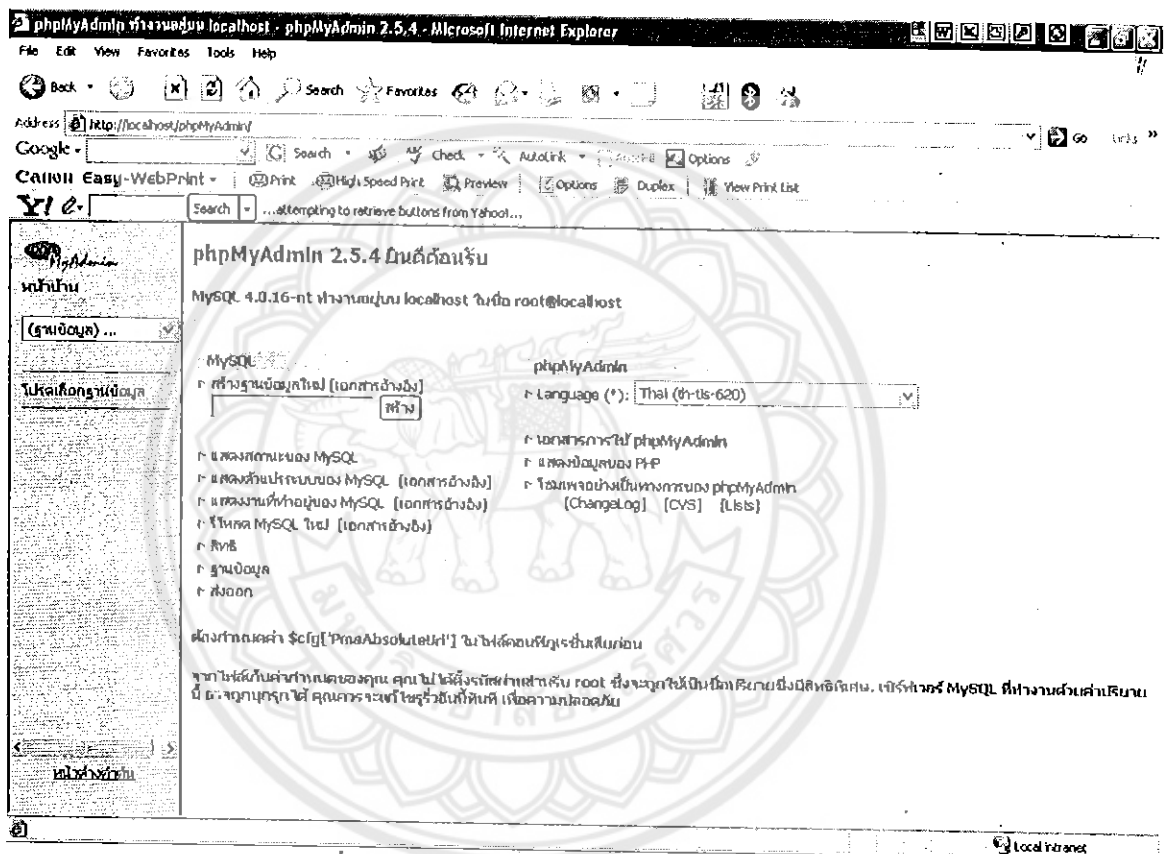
phpMyAdmin ทำงานอยู่บน localhost - phpMyAdmin 2.5.4 - Microsoft Internet Explorer

File Edit View Favorites Tools Help

Back Search Favorites

Address http://localhost/phpMyAdmin/ Go Links »

Google - Search Check AutoLink AutoFill Options

Canon Easy-WebPrint - Print High Speed Print Preview Options Duplex View Print List

Y! Search ...attempting to retrieve buttons from Yahoo!...

phpMyAdmin

หน้าแรก

(ฐานข้อมูล) ...

โปรดเลือกฐานข้อมูล

หน้าต่างใหม่

phpMyAdmin 2.5.4 ยินดีต้อนรับ

MySQL 4.0.16-nt ทำงานอยู่บน localhost ในชื่อ root@localhost

MySQL

สร้างฐานข้อมูลใหม่ [เอกสารอ้างอิง]

สร้าง

แสดงสถานะของ MySQL

แสดงตัวแปรระบบของ MySQL [เอกสารอ้างอิง]

แสดงงานที่ทำอยู่ของ MySQL [เอกสารอ้างอิง]

โหลด MySQL ใหม่ [เอกสารอ้างอิง]

สิทธิ

ฐานข้อมูล

ส่งออก

phpMyAdmin

Language (*): Thai (th-tis-620)

เอกสารการใช้ phpMyAdmin

แสดงข้อมูลของ PHP

โฮมเพจอย่างเป็นทางการของ phpMyAdmin
[ChangeLog] [CVS] [Lists]

ต้องกำหนดค่า $cfg['PmaAbsoluteUri'] ในไฟล์คอนฟิกูเรชั่นเสียก่อน

จากไฟล์เก็บค่ากำหนดของคุณ คุณไม่ได้ตั้งรหัสผ่านสำหรับ root ซึ่งจะถูกใช้เป็นโดยปริยายซึ่งมีสิทธิเต็ม. เซิร์ฟเวอร์ MySQL ที่ทำงานด้วยค่าปริยายนี้ อาจถูกบุกรุกได้ คุณควรจะแก้ไขรูรั่วอันนี้ทันที เพื่อความปลอดภัย

Local intranet